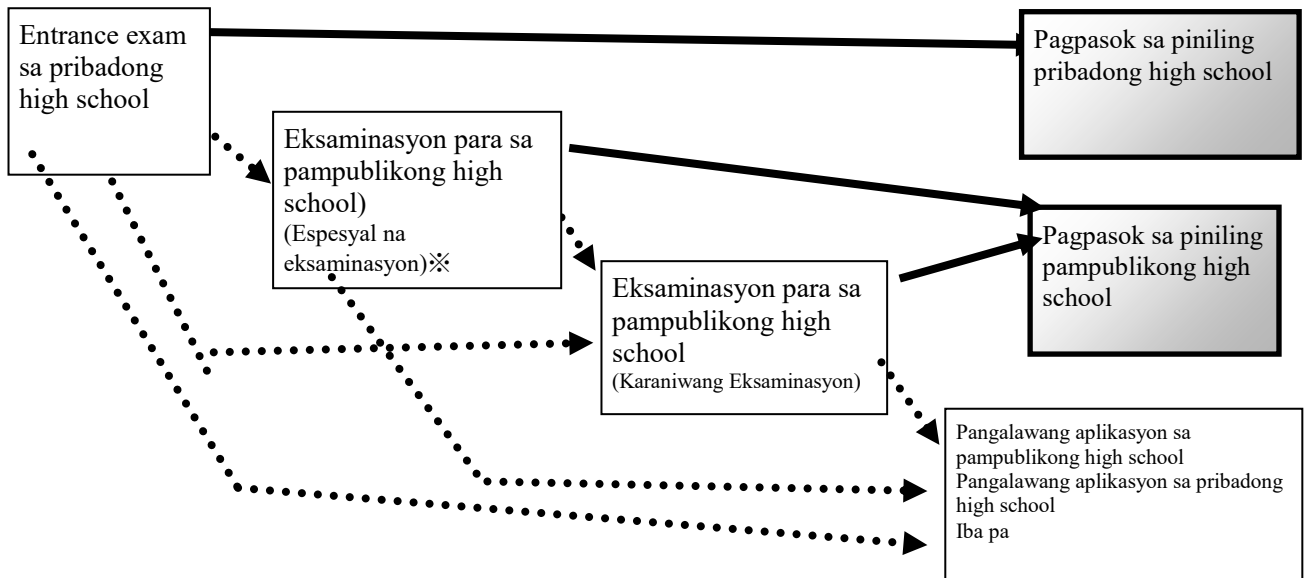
Entrance exam sa pribadong high school

Pagpasok sa piniling pribadong high school

Eksaminasyon para sa pampublikong high school)
(Espesyal na eksaminasyon)※

Pagpasok sa piniling pampublikong high school

Eksaminasyon para sa pampublikong high school
(Karaniwang Eksaminasyon)

Pangalawang aplikasyon sa pampublikong high school
Pangalawang aplikasyon sa pribadong high school
Iba pa